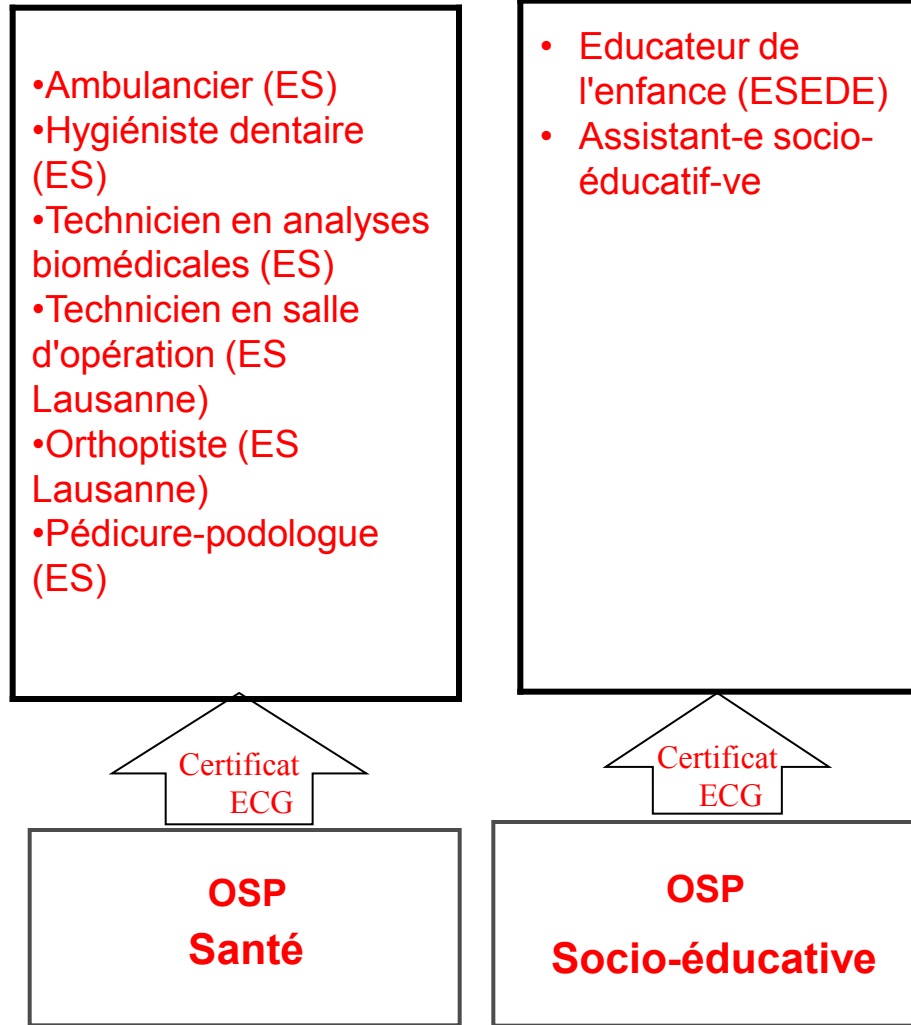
•Ambulancier (ES)
•Hygiéniste dentaire (ES)
•Technicien en analyses biomédicales (ES)
•Technicien en salle d'opération (ES Lausanne)
•Orthoptiste (ES Lausanne)
•Pédicure-podologue (ES)

• Educateur de l'enfance (ESEDE)
• Assistant-e socio-éducatif-ve

Certificat ECG

Certificat ECG

OSP
Santé

OSP
Socio-éducative